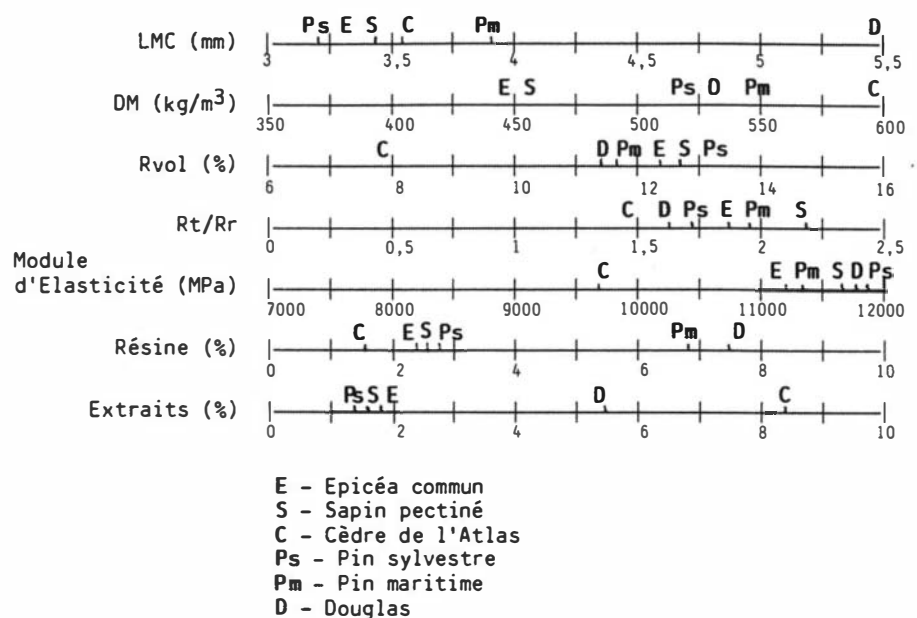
LMC (mm) Ps E S C Pm D
3 3,5 4 4,5 5 5,5

DM (kg/m$^3$) E S Ps D Pm C
350 400 450 500 550 600

Rvol (%) C D Pm E S Ps
6 8 10 12 14 16

Rt/Rr C D Ps E Pm S
0 0,5 1 1,5 2 2,5

Module d'Elasticité (MPa) C E Pm S D Ps
7000 8000 9000 10000 11000 12000

Résine (%) C E S Ps Pm D
0 2 4 6 8 10

Extraits (%) Ps S E D C
0 2 4 6 8 10

E - Epicéa commun
S - Sapin pectiné
C - Cèdre de l'Atlas
Ps - Pin sylvestre
Pm - Pin maritime
D - Douglas